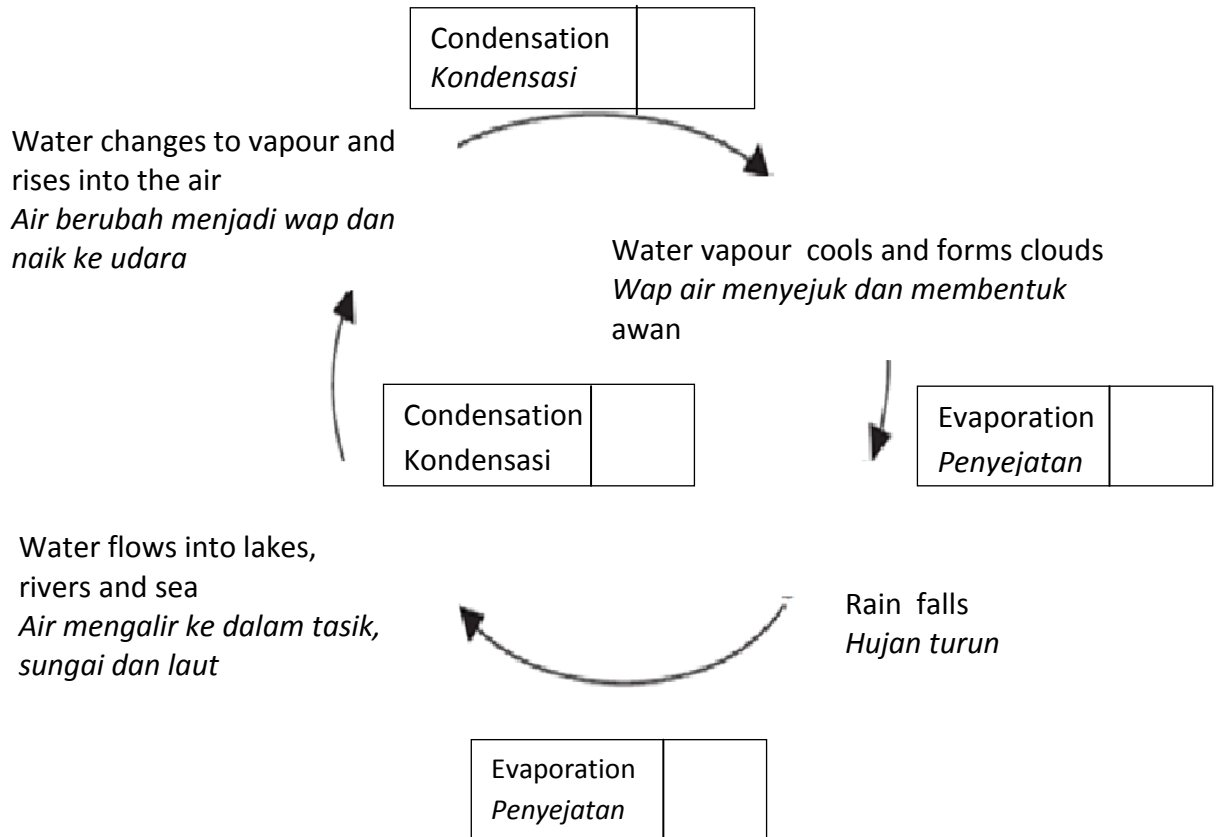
Condensation
*Kondensasi*

Water changes to vapour and rises into the air
*Air berubah menjadi wap dan naik ke udara*

Water vapour cools and forms clouds
*Wap air menyejuk dan membentuk* awan

Condensation
Kondensasi

Evaporation
*Penyejatan*

Water flows into lakes, rivers and sea
*Air mengalir ke dalam tasik, sungai dan laut*

Rain falls
*Hujan turun*

Evaporation
*Penyejatan*